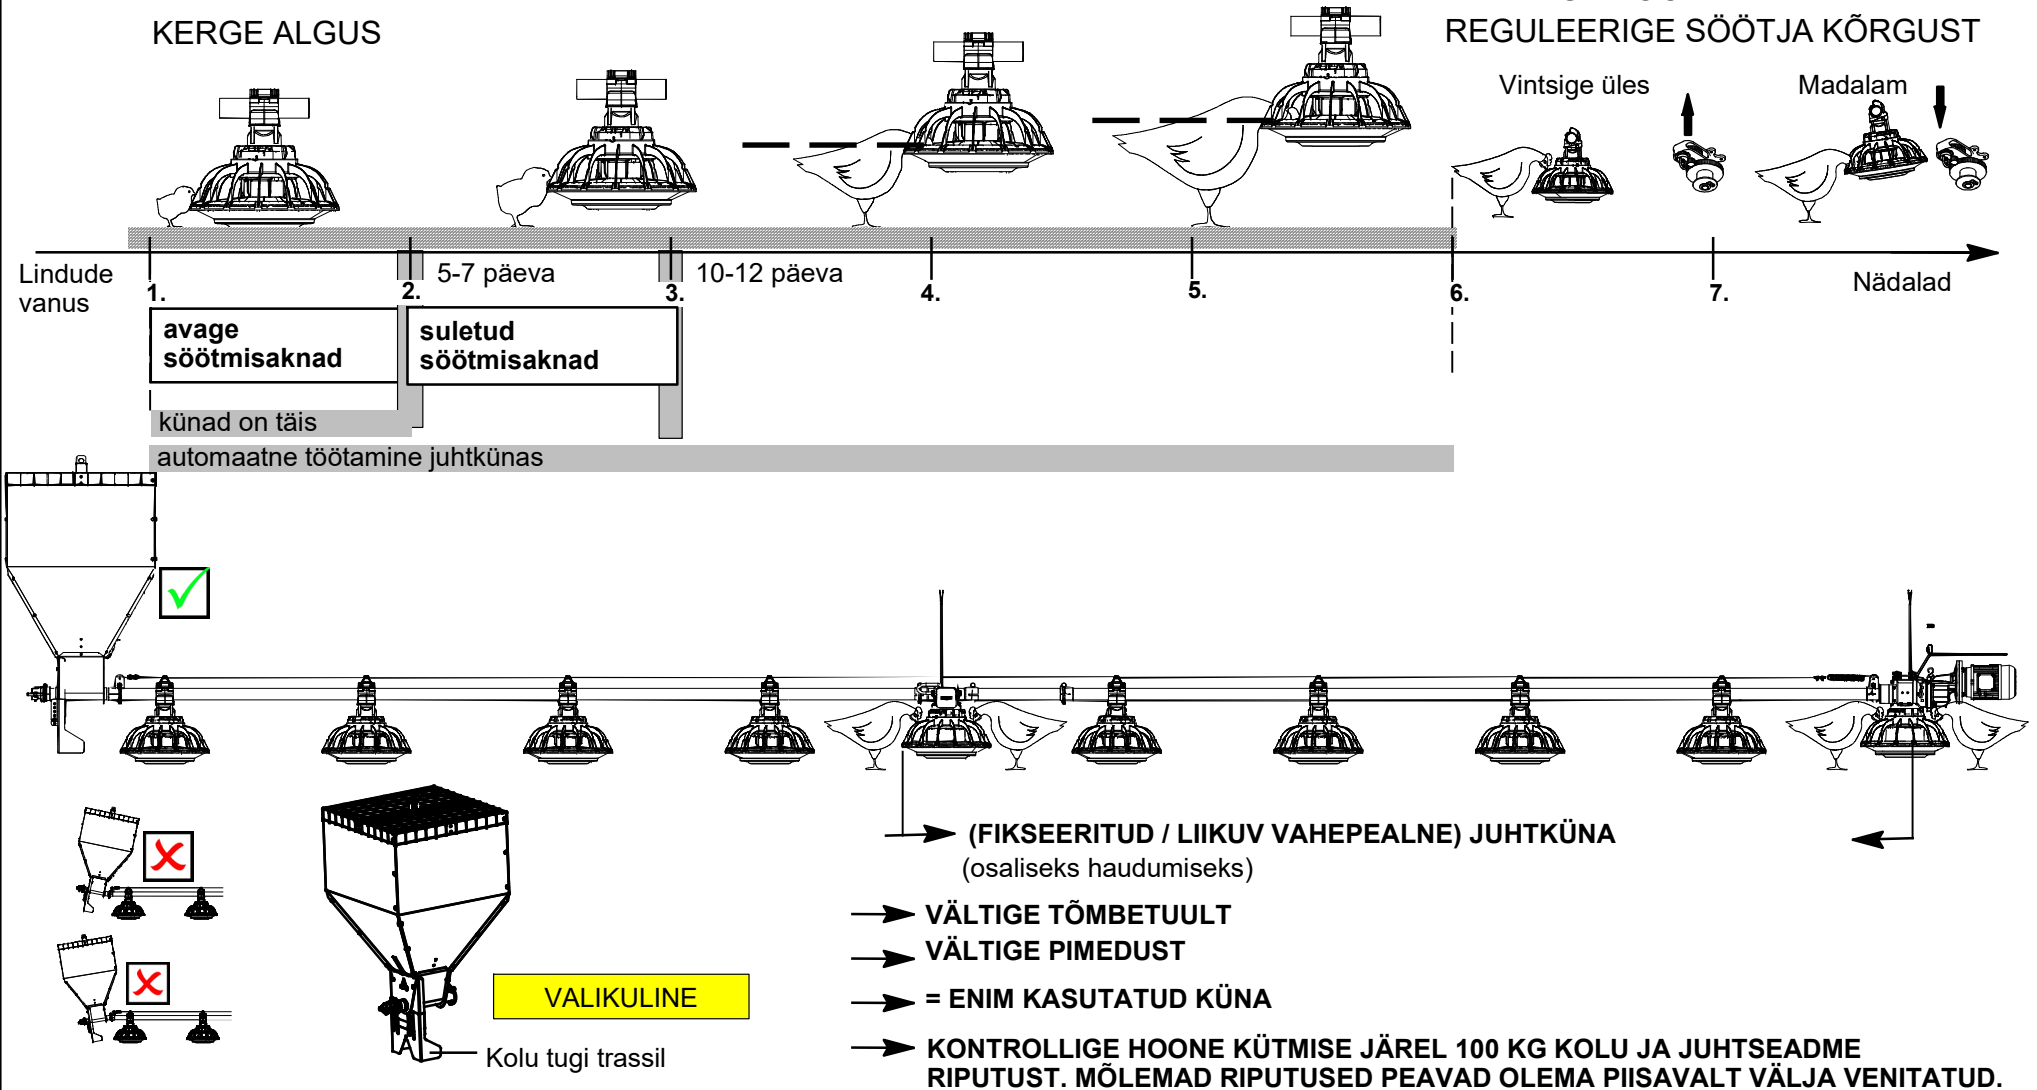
KERGE ALGUS

REGULEERIGE SÖÖTJA KÕRGUST

Vintsige üles

Madalam

Lindude vanus

1.

2.

5-7 päeva

3.

10-12 päeva

4.

5.

6.

7.

Nädalad

avage söötmisaknad

suletud söötmisaknad

künad on täis

automaatne töötamine juhtkünas

(FIKSEERITUD / LIIKUV VAHEPEALNE) JUHTKÜNA
(osaliseks haudumiseks)

VÄLTIGE TÕMBETUULT

VÄLTIGE PIMEDUST

= ENIM KASUTATUD KÜNA

KONTROLLIGE HOONE KÜTMISE JÄREL 100 KG KOLU JA JUHTSEADME RIPUTUST. MÕLEMAD RIPUTUSED PEAVAD OLEMA PIISAVALT VÄLJA VENITATUD.

VALIKULINE

Kolu tugi trassil